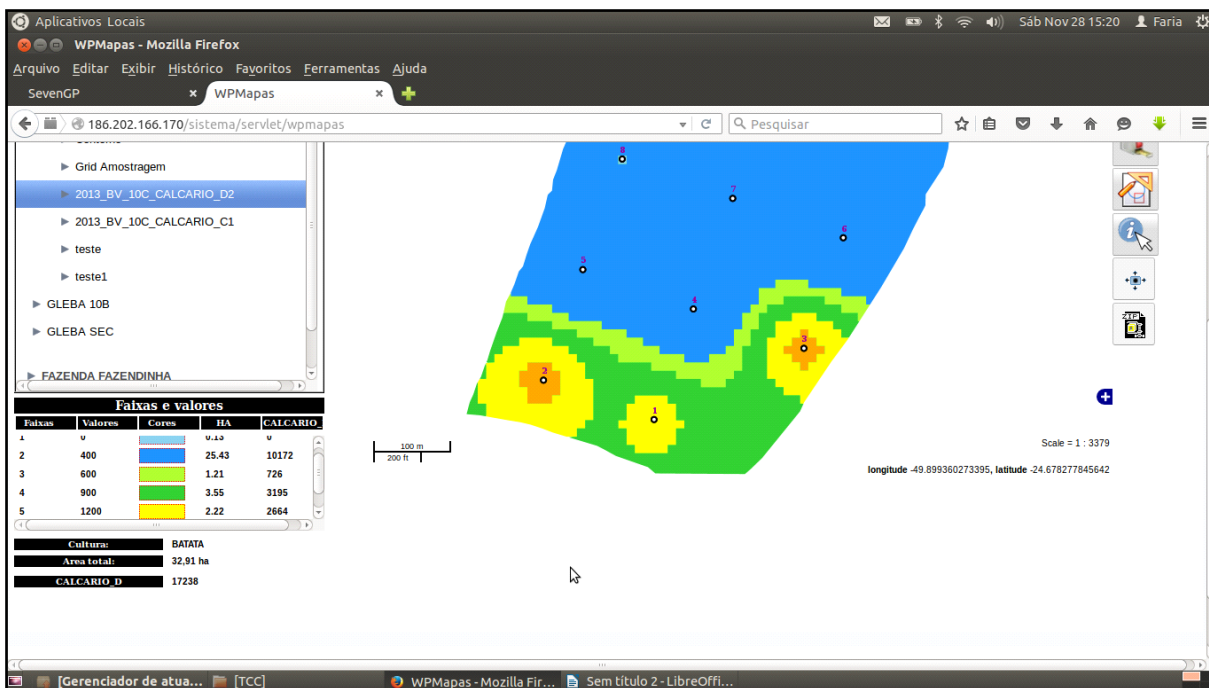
Aplicativos Locais
Sáb Nov 28 15:20 Faria
WPMapas - Mozilla Firefox
Arquivo Editar Exibir Histórico Favoritos Ferramentas Ajuda
SevenGP
WPMapas
186.202.166.170/sistema/servlet/wpmapas
Pesquisar

Grid Amostragem
2013_BV_10C_CALCARIO_D2
2013_BV_10C_CALCARIO_C1
teste
teste1
GLEBA 10B
GLEBA SEC
FAZENDA FAZENDINHA

Faixas e valores

| Faixas | Valores | Cores | HA | CALCARIO_ |
|---|---|---|---|---|
| 1 | 0 | | 0.13 | 0 |
| 2 | 400 | | 25.43 | 10172 |
| 3 | 600 | | 1.21 | 726 |
| 4 | 900 | | 3.55 | 3195 |
| 5 | 1200 | | 2.22 | 2664 |

Cultura: BATATA
Area total: 32,91 ha
CALCARIO_D 17238

8
7
6
5
4
3
2
1

100 m
200 ft

Scale = 1 : 3379
longitude -49.899360273395, latitude -24.678277845642

[Gerenciador de atua...
[TCC]
WPMapas - Mozilla Fir...
Sem título 2 - LibreOffi...